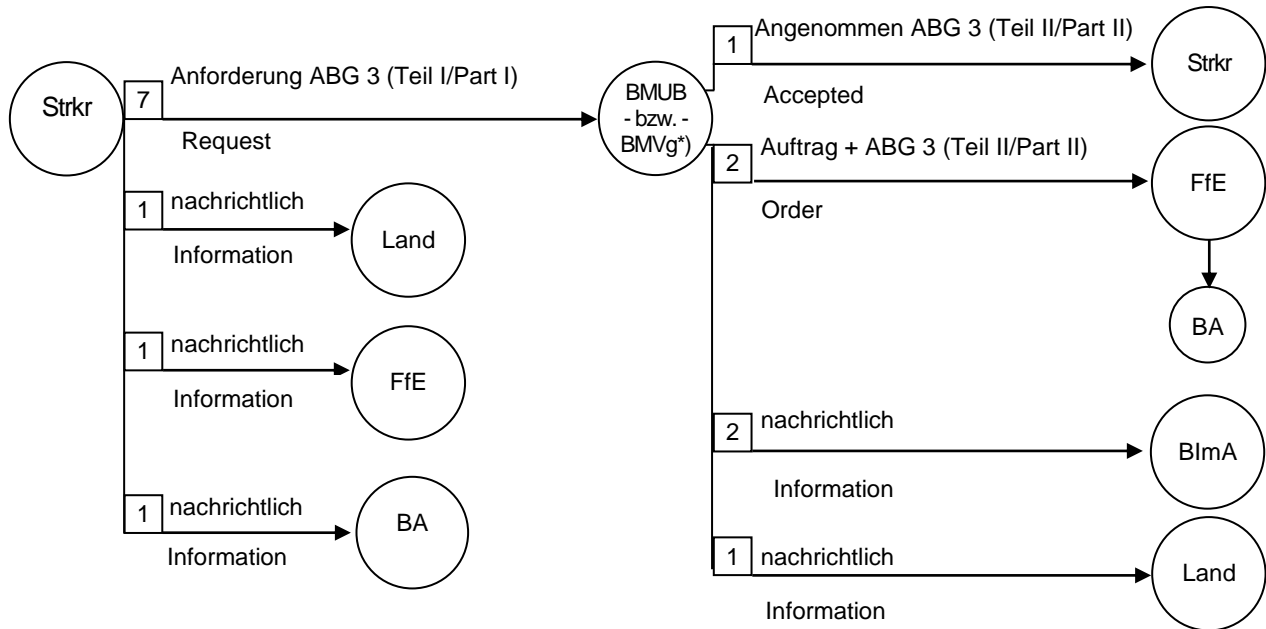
Strkr

7 Anforderung ABG 3 (Teil I/Part I)

Request

1 nachrichtlich

Information

Land

1 nachrichtlich

Information

FfE

1 nachrichtlich

Information

BA

BMUB - bzw. - BMVg*)

1 Angenommen ABG 3 (Teil II/Part II)

Accepted

Strkr

2 Auftrag + ABG 3 (Teil II/Part II)

Order

FfE

BA

2 nachrichtlich

Information

BImA

1 nachrichtlich

Information

Land